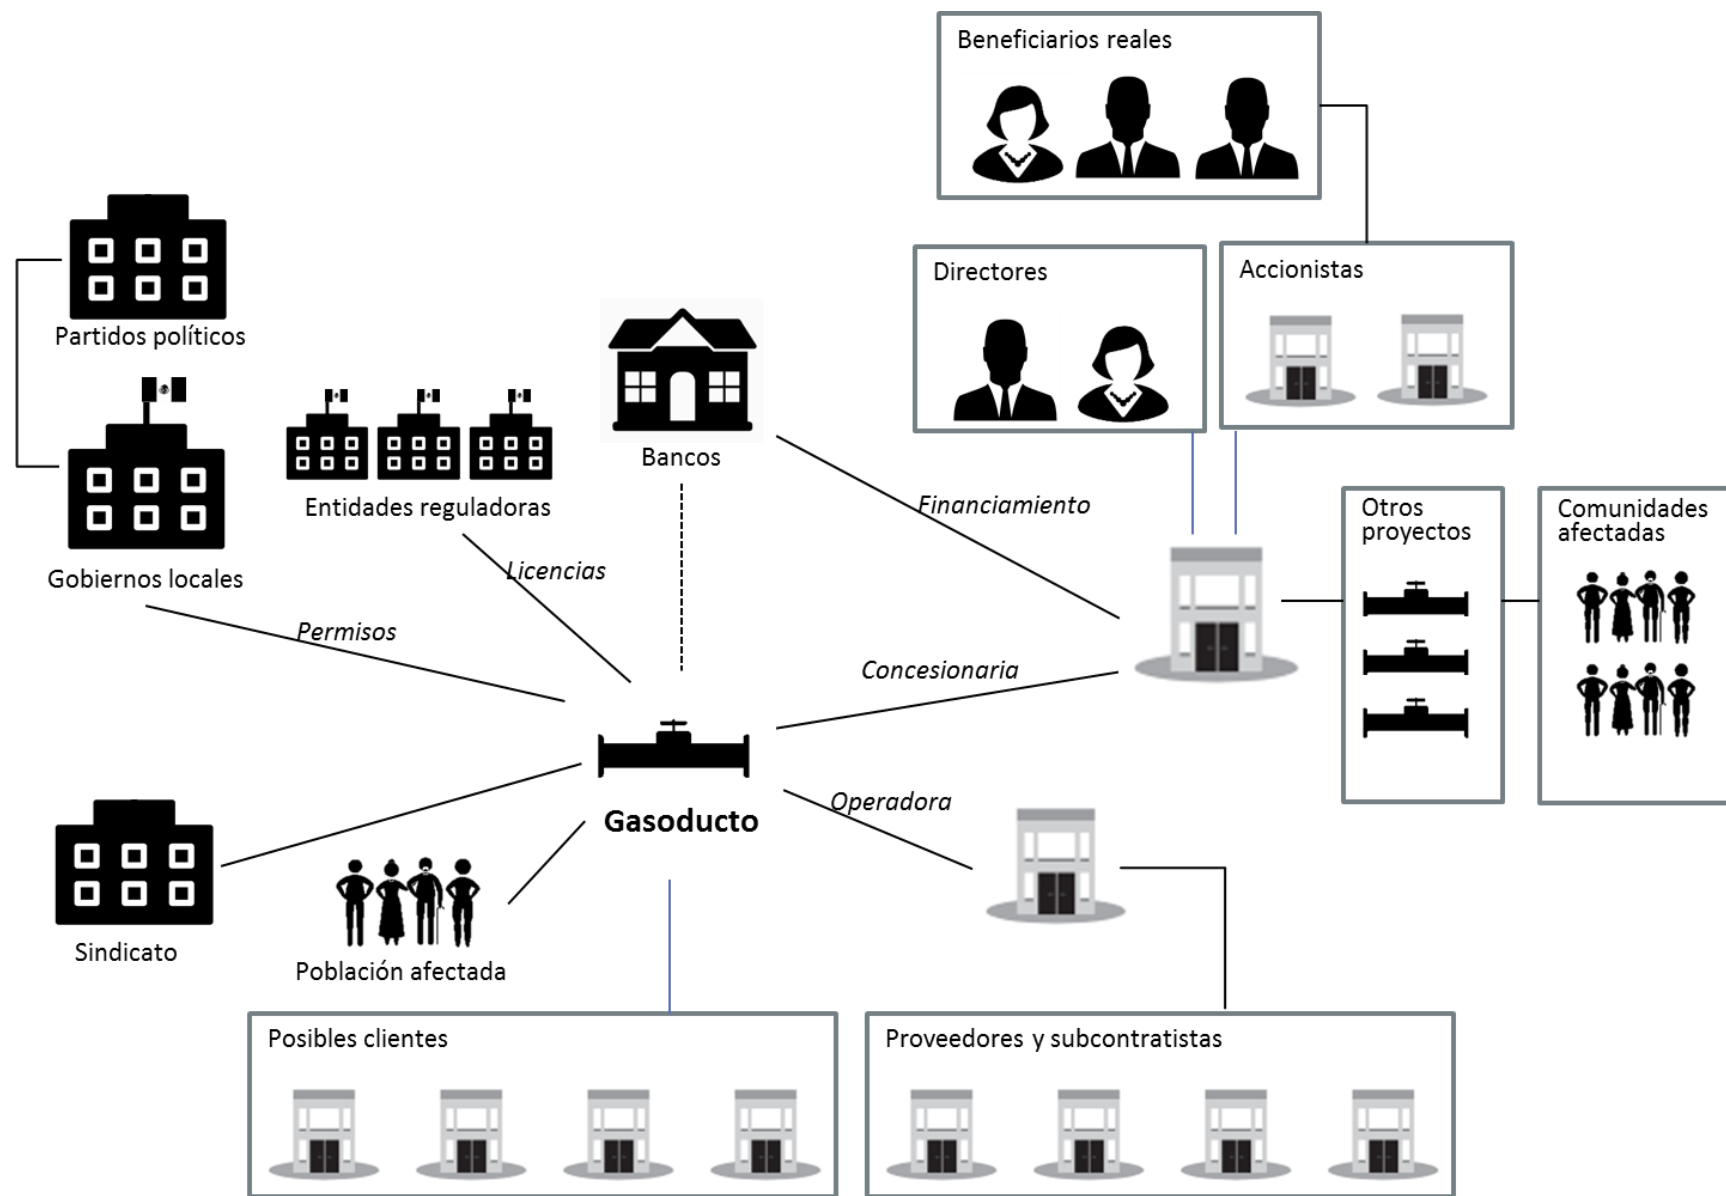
Beneficiarios reales

Partidos políticos

Directores

Accionistas

Bancos

Entidades reguladoras

Gobiernos locales

Financiamiento

Licencias

Otros proyectos

Comunidades afectadas

Permisos

Concesionaria

Gasoducto

Operadora

Sindicato

Población afectada

Posibles clientes

Proveedores y subcontratistas